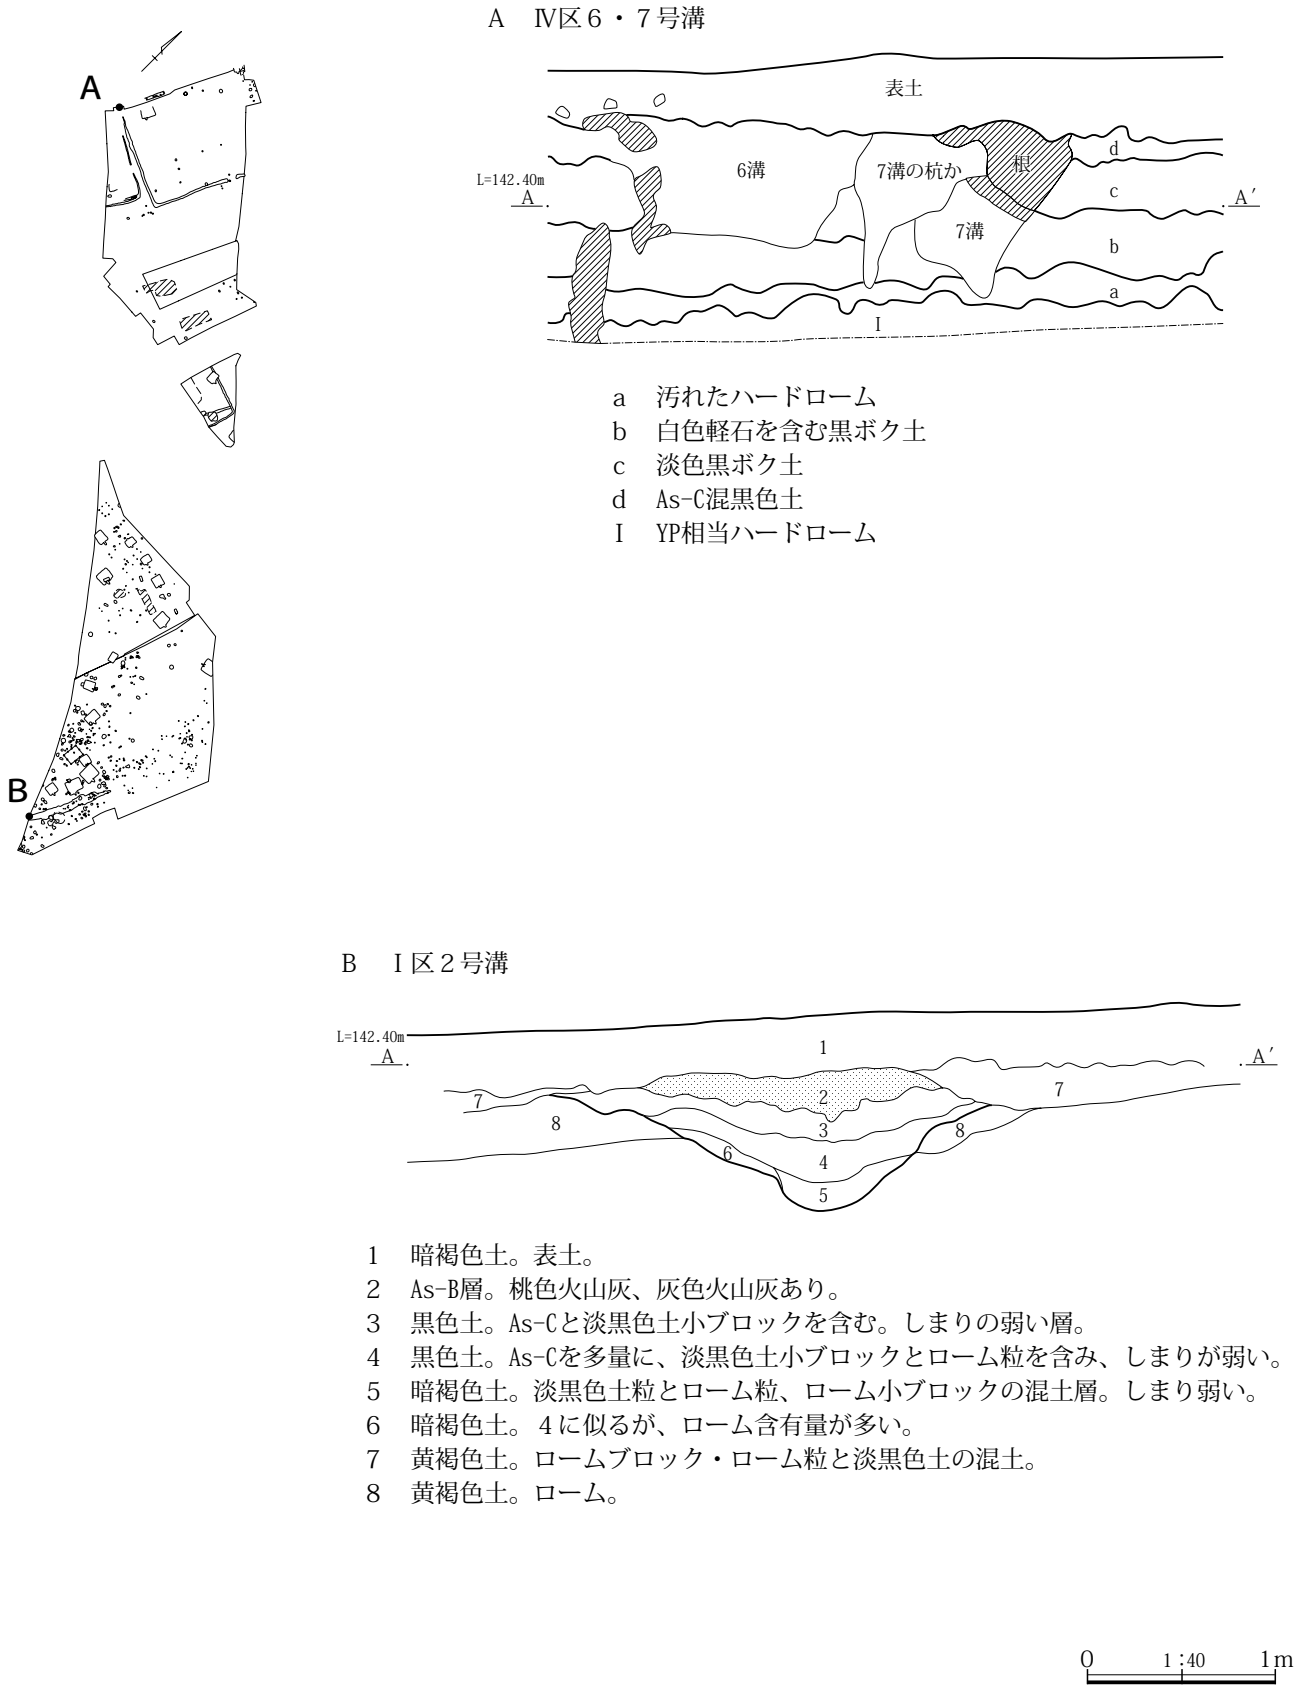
A

B

A　Ⅳ区6・7号溝

表土

L=142.40m
A

A′

6溝

7溝の杭か

根

d

c

7溝

b

a

I

a　汚れたハードローム
b　白色軽石を含む黒ボク土
c　淡色黒ボク土
d　As-C混黒色土
I　YP相当ハードローム

B　I区2号溝

L=142.40m
A

A′

1

2

3

4

5

6

7

7

8

8

1　暗褐色土。表土。
2　As-B層。桃色火山灰、灰色火山灰あり。
3　黒色土。As-Cと淡黒色土小ブロックを含む。しまりの弱い層。
4　黒色土。As-Cを多量に、淡黒色土小ブロックとローム粒を含み、しまりが弱い。
5　暗褐色土。淡黒色土粒とローム粒、ローム小ブロックの混土層。しまり弱い。
6　暗褐色土。4に似るが、ローム含有量が多い。
7　黄褐色土。ロームブロック・ローム粒と淡黒色土の混土。
8　黄褐色土。ローム。

0　1:40　1m